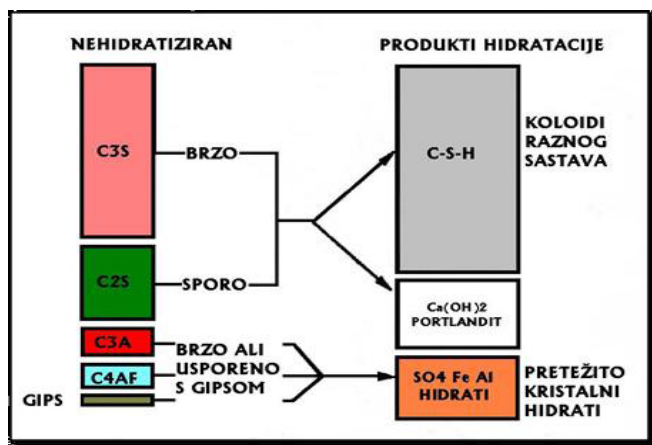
NEHIDRATIZIRAN

PRODUKTI HIDRATACIJE

C3S

BRZO

C-S-H

KOLOIDI RAZNOG SASTAVA

C2S

SPORO

Ca(OH)2 PORTLANDIT

C3A

C4AF

GIPS

BRZO ALI USPORENO S GIPSOM

SO4 Fe Al HIDRATI

PRETEŽITO KRISTALNI HIDRATI